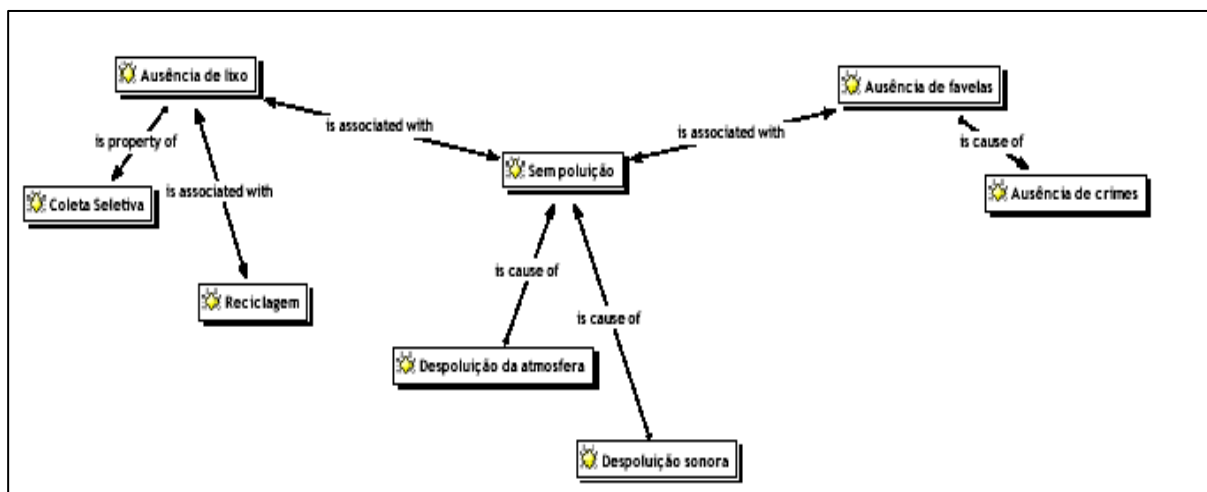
Ausência de lixo

is associated with

Ausência de favelas

is associated with

is property of

is cause of

Sem poluição

is associated with

Coleta Seletiva

Ausência de crimes

Reciclagem

is cause of

is cause of

Despoluição da atmosfera

Despoluição sonora